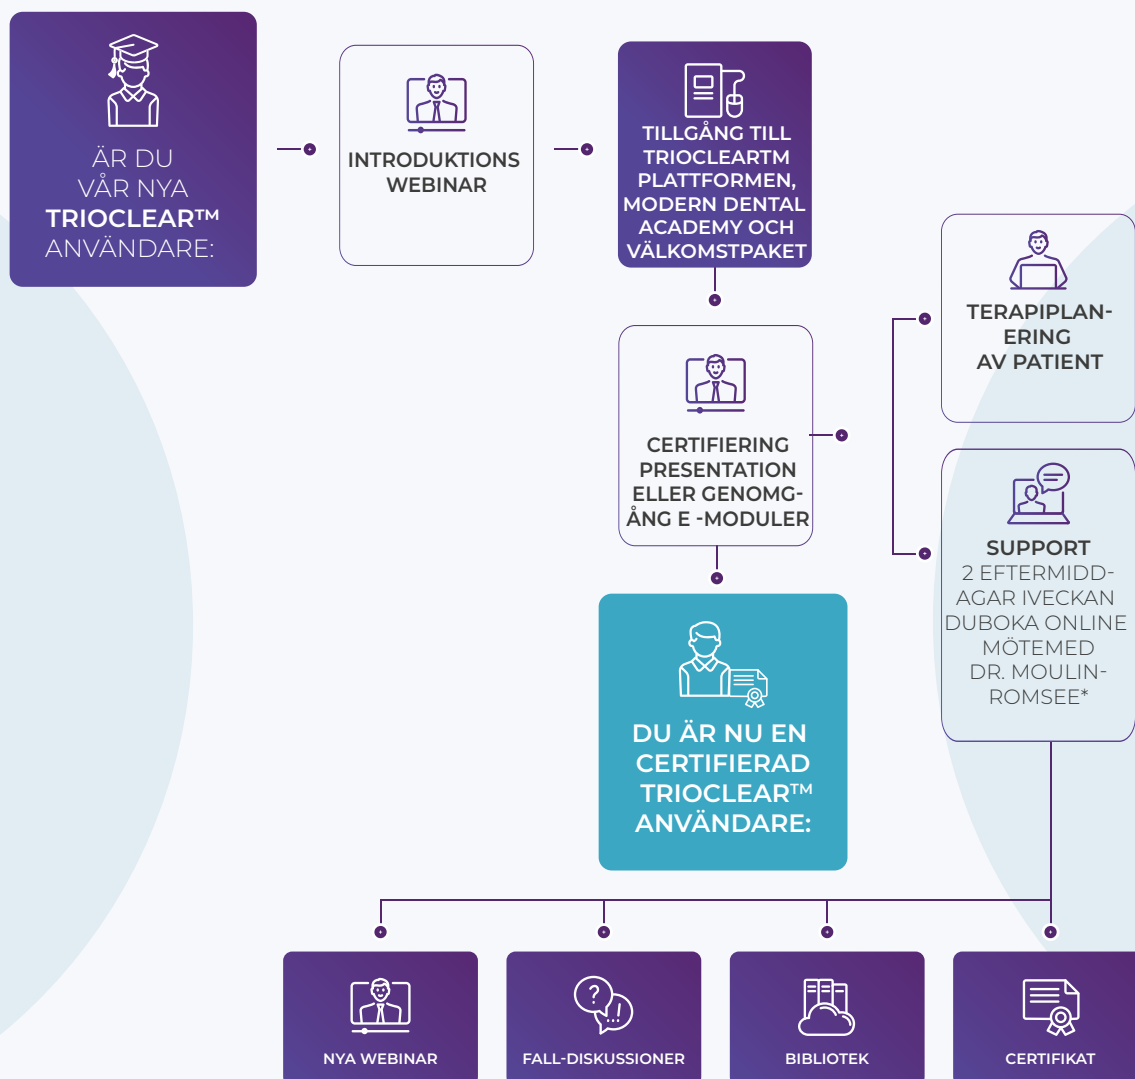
ÄR DU VÅR NYA TRIOCLEAR™ ANVÄNDARE:

INTRODUKTIONS WEBINAR

TILLGÅNG TILL TRIOCLEARTM PLATTFORMEN, MODERN DENTAL ACADEMY OCH VÄLKOMSTPAKET

CERTIFIERING PRESENTATION ELLER GENOMGÅNG E -MODULER

TERAPIPLANERING AV PATIENT

SUPPORT
2 EFTERMIDDAGAR IVECKAN DUBOKA ONLINE MÖTEMED DR. MOULINROMSEE*

DU ÄR NU EN CERTIFIERAD TRIOCLEAR™ ANVÄNDARE:

NYA WEBINAR

FALL-DISKUSSIONER

BIBLIOTEK

CERTIFIKAT